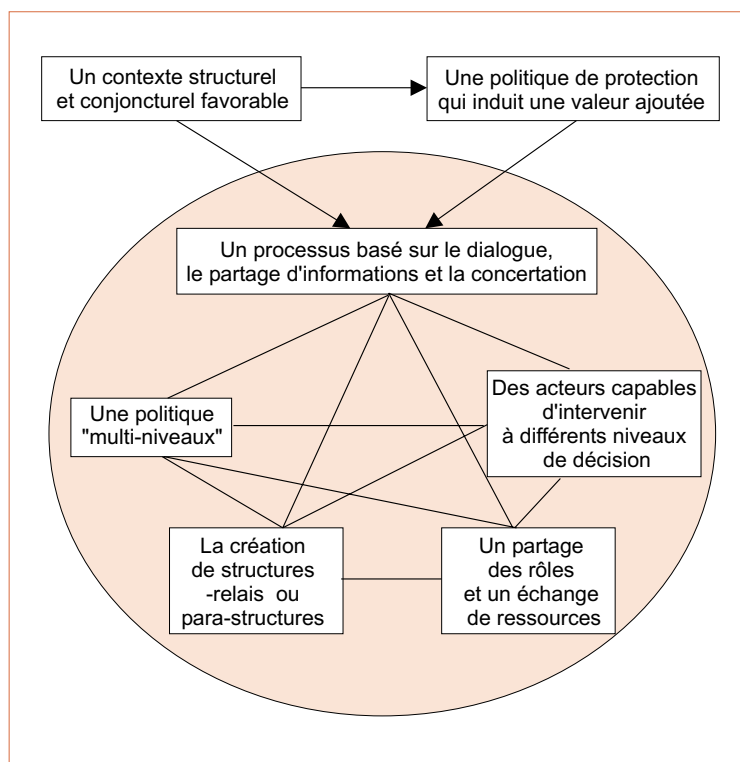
Un contexte structurel et conjoncturel favorable

Une politique de protection qui induit une valeur ajoutée

Un processus basé sur le dialogue, le partage d'informations et la concertation

Une politique "multi-niveaux"

Des acteurs capables d'intervenir à différents niveaux de décision

La création de structures -relais ou para-structures

Un partage des rôles et un échange de ressources